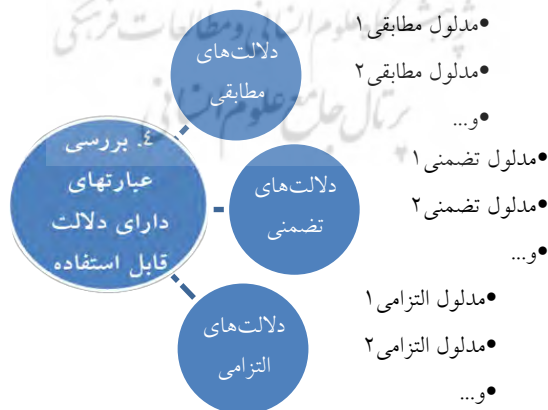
۴. بررسی عبارتهای دارای دلالت قابل استفاده

دلالت‌های مطابقی

•مدلول مطابقی۱
•مدلول مطابقی۲
•و...

دلالت‌های تضمنی

•مدلول تضمنی۱
•مدلول تضمنی۲
•و...

دلالت‌های التزامی

•مدلول التزامی۱
•مدلول التزامی۲
•و...